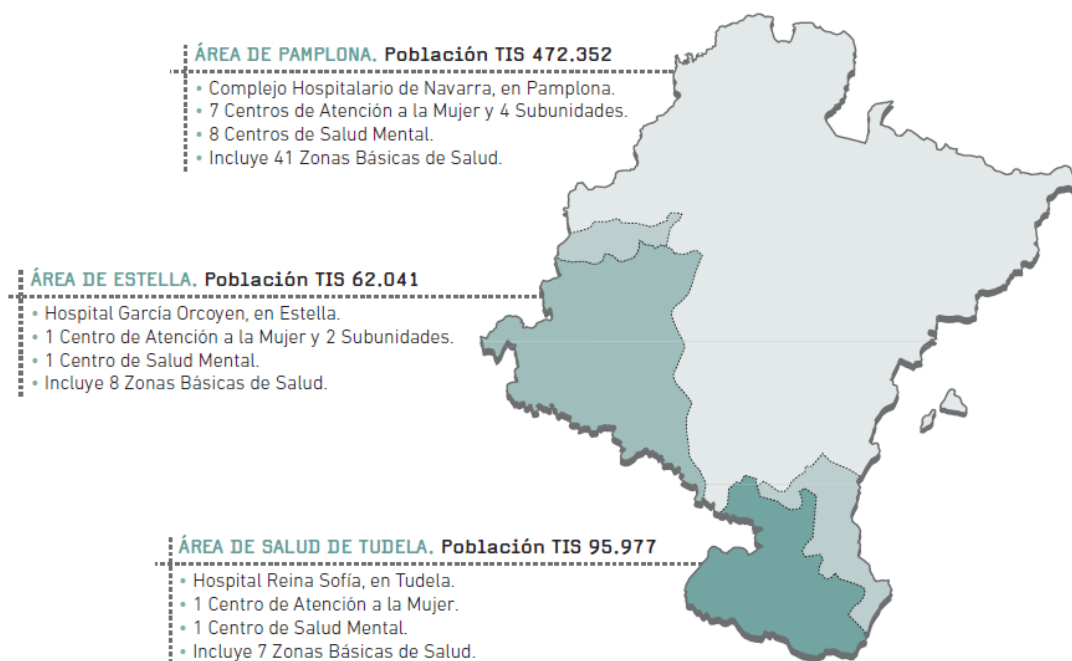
ÁREA DE PAMPLONA. Población TIS 472.352

• Complejo Hospitalario de Navarra, en Pamplona.
• 7 Centros de Atención a la Mujer y 4 Subunidades.
• 8 Centros de Salud Mental.
• Incluye 41 Zonas Básicas de Salud.

ÁREA DE ESTELLA. Población TIS 62.041

• Hospital García Orcoyen, en Estella.
• 1 Centro de Atención a la Mujer y 2 Subunidades.
• 1 Centro de Salud Mental.
• Incluye 8 Zonas Básicas de Salud.

ÁREA DE SALUD DE TUDELA. Población TIS 95.977

• Hospital Reina Sofía, en Tudela.
• 1 Centro de Atención a la Mujer.
• 1 Centro de Salud Mental.
• Incluye 7 Zonas Básicas de Salud.